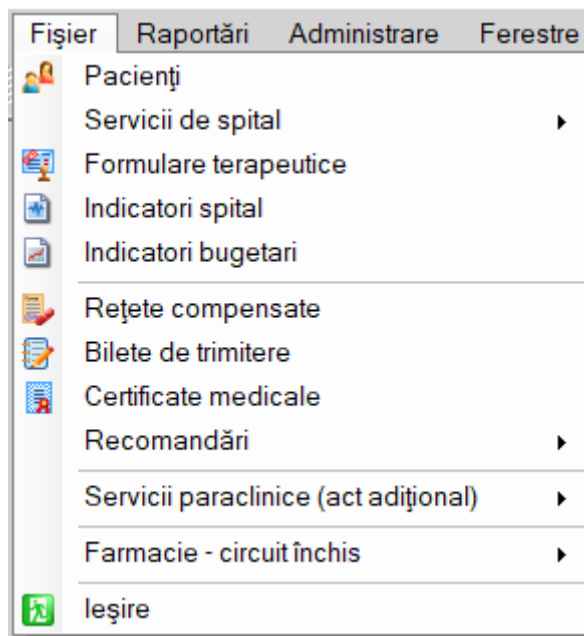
Fişier Raportări Administrare Ferestre

Pacienţi
Servicii de spital
Formulare terapeutice
Indicatori spital
Indicatori bugetari

Reţete compensate
Bilete de trimitere
Certificate medicale
Recomandări

Servicii paraclinice (act adiţional)

Farmacie - circuit închis

Ieşire